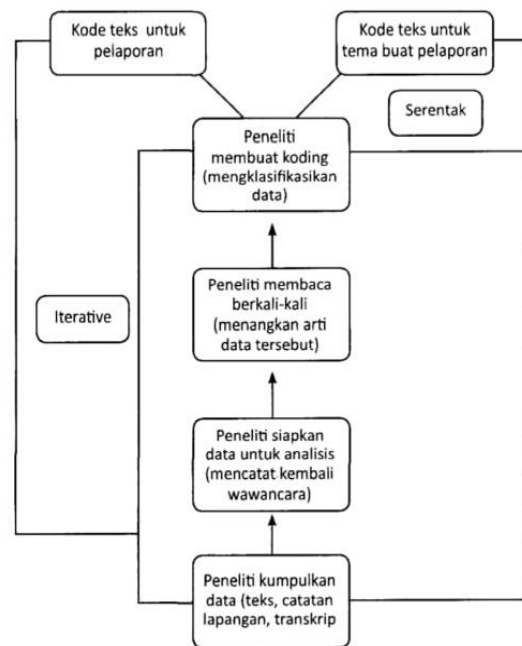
Kode teks untuk pelaporan

Kode teks untuk tema buat pelaporan

Serentak

Peneliti membuat koding (mengklasifikasikan data)

Peneliti membaca berkali-kali (menangkan arti data tersebut)

Iterative

Peneliti siapkan data untuk analisis (mencatat kembali wawancara)

Peneliti kumpulkan data (teks, catatan lapangan, transkrip